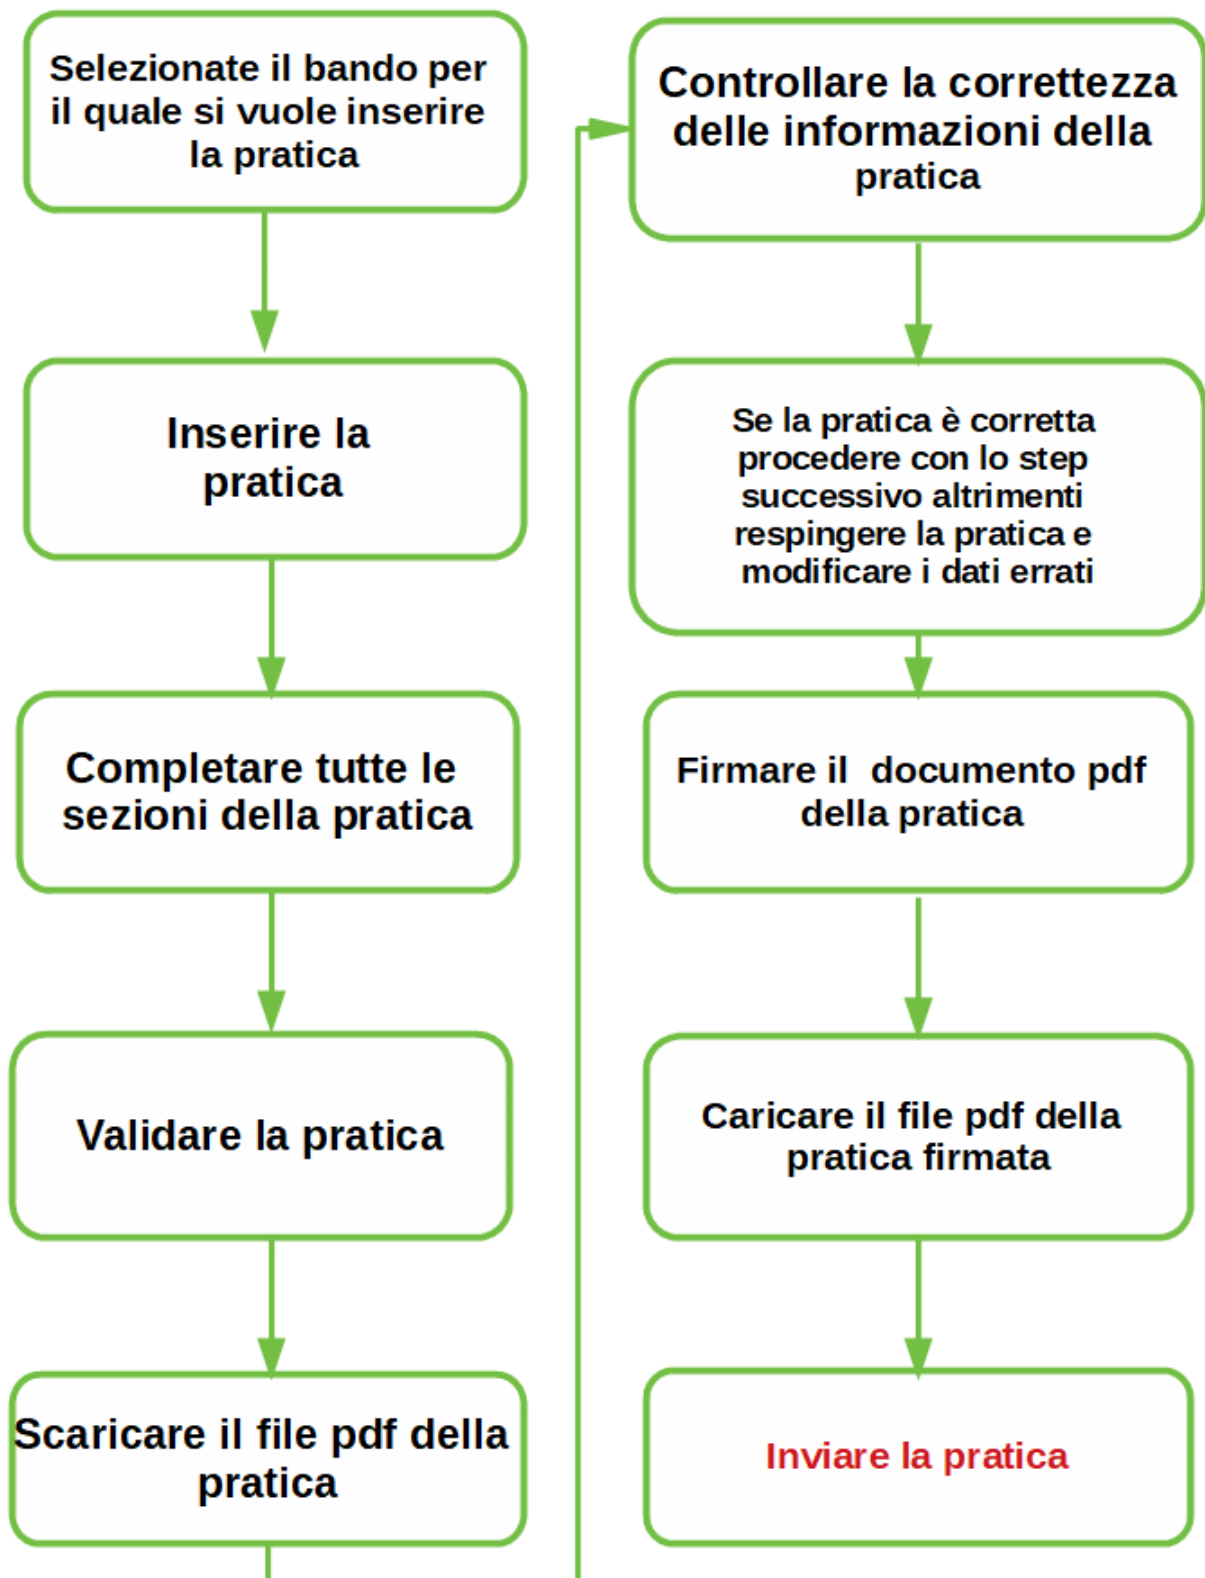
Selezionate il bando per il quale si vuole inserire la pratica

Inserire la pratica

Completare tutte le sezioni della pratica

Validare la pratica

Scaricare il file pdf della pratica

Controllare la correttezza delle informazioni della pratica

Se la pratica è corretta procedere con lo step successivo altrimenti respingere la pratica e modificare i dati errati

Firmare il documento pdf della pratica

Caricare il file pdf della pratica firmata

Inviare la pratica